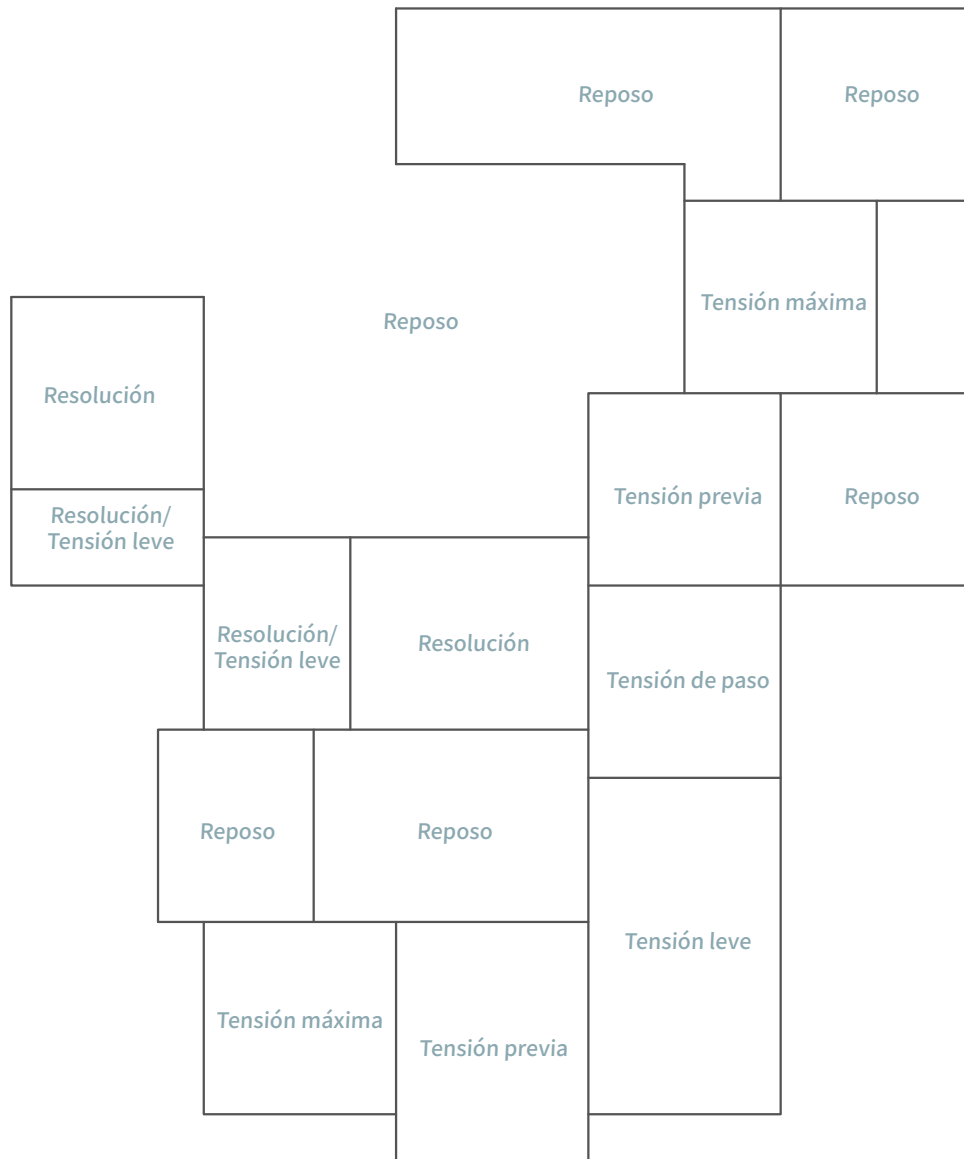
Reposo

Reposo

Tensión máxima

Reposo

Resolución

Tensión previa

Reposo

Resolución/ Tensión leve

Resolución/ Tensión leve

Resolución

Tensión de paso

Reposo

Reposo

Tensión leve

Tensión máxima

Tensión previa